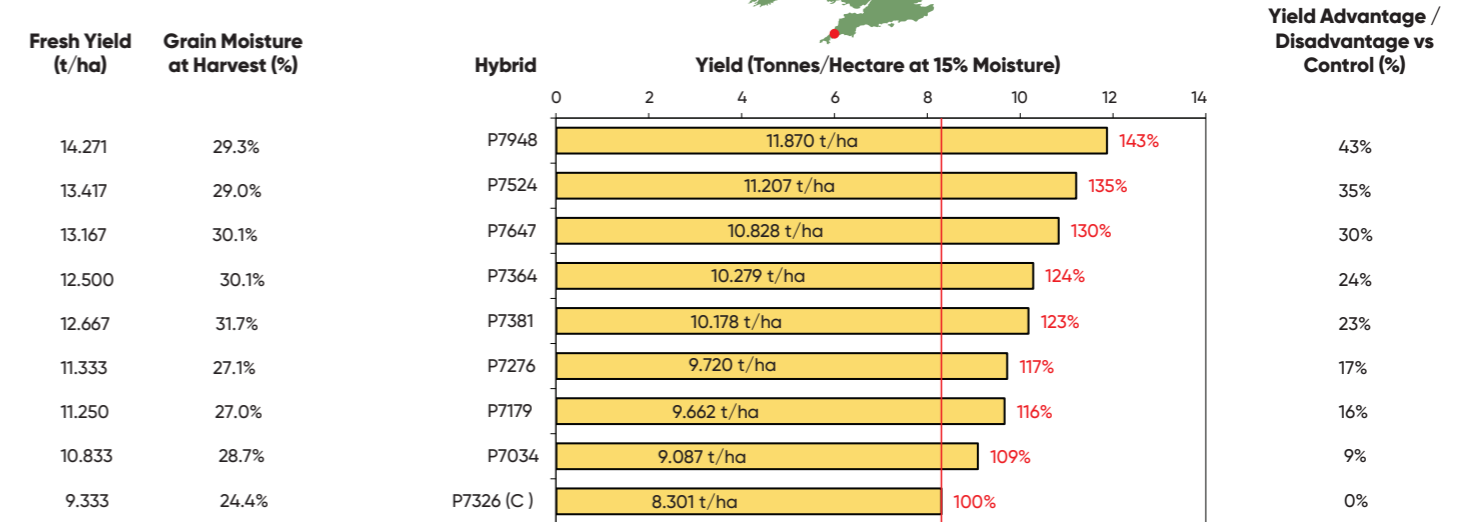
| Fresh Yield (t/ha) | Grain Moisture at Harvest (%) | Hybrid | Yield (Tonnes/Hectare at 15% Moisture) | | Yield Advantage / Disadvantage vs Control (%) |
|---|---|---|---|---|---|
| 14.271 | 29.3% | P7948 | 11.870 t/ha | 143% | 43% |
| 13.417 | 29.0% | P7524 | 11.207 t/ha | 135% | 35% |
| 13.167 | 30.1% | P7647 | 10.828 t/ha | 130% | 30% |
| 12.500 | 30.1% | P7364 | 10.279 t/ha | 124% | 24% |
| 12.667 | 31.7% | P7381 | 10.178 t/ha | 123% | 23% |
| 11.333 | 27.1% | P7276 | 9.720 t/ha | 117% | 17% |
| 11.250 | 27.0% | P7179 | 9.662 t/ha | 116% | 16% |
| 10.833 | 28.7% | P7034 | 9.087 t/ha | 109% | 9% |
| 9.333 | 24.4% | P7326 (C ) | 8.301 t/ha | 100% | 0% |

0 2 4 6 8 10 12 14